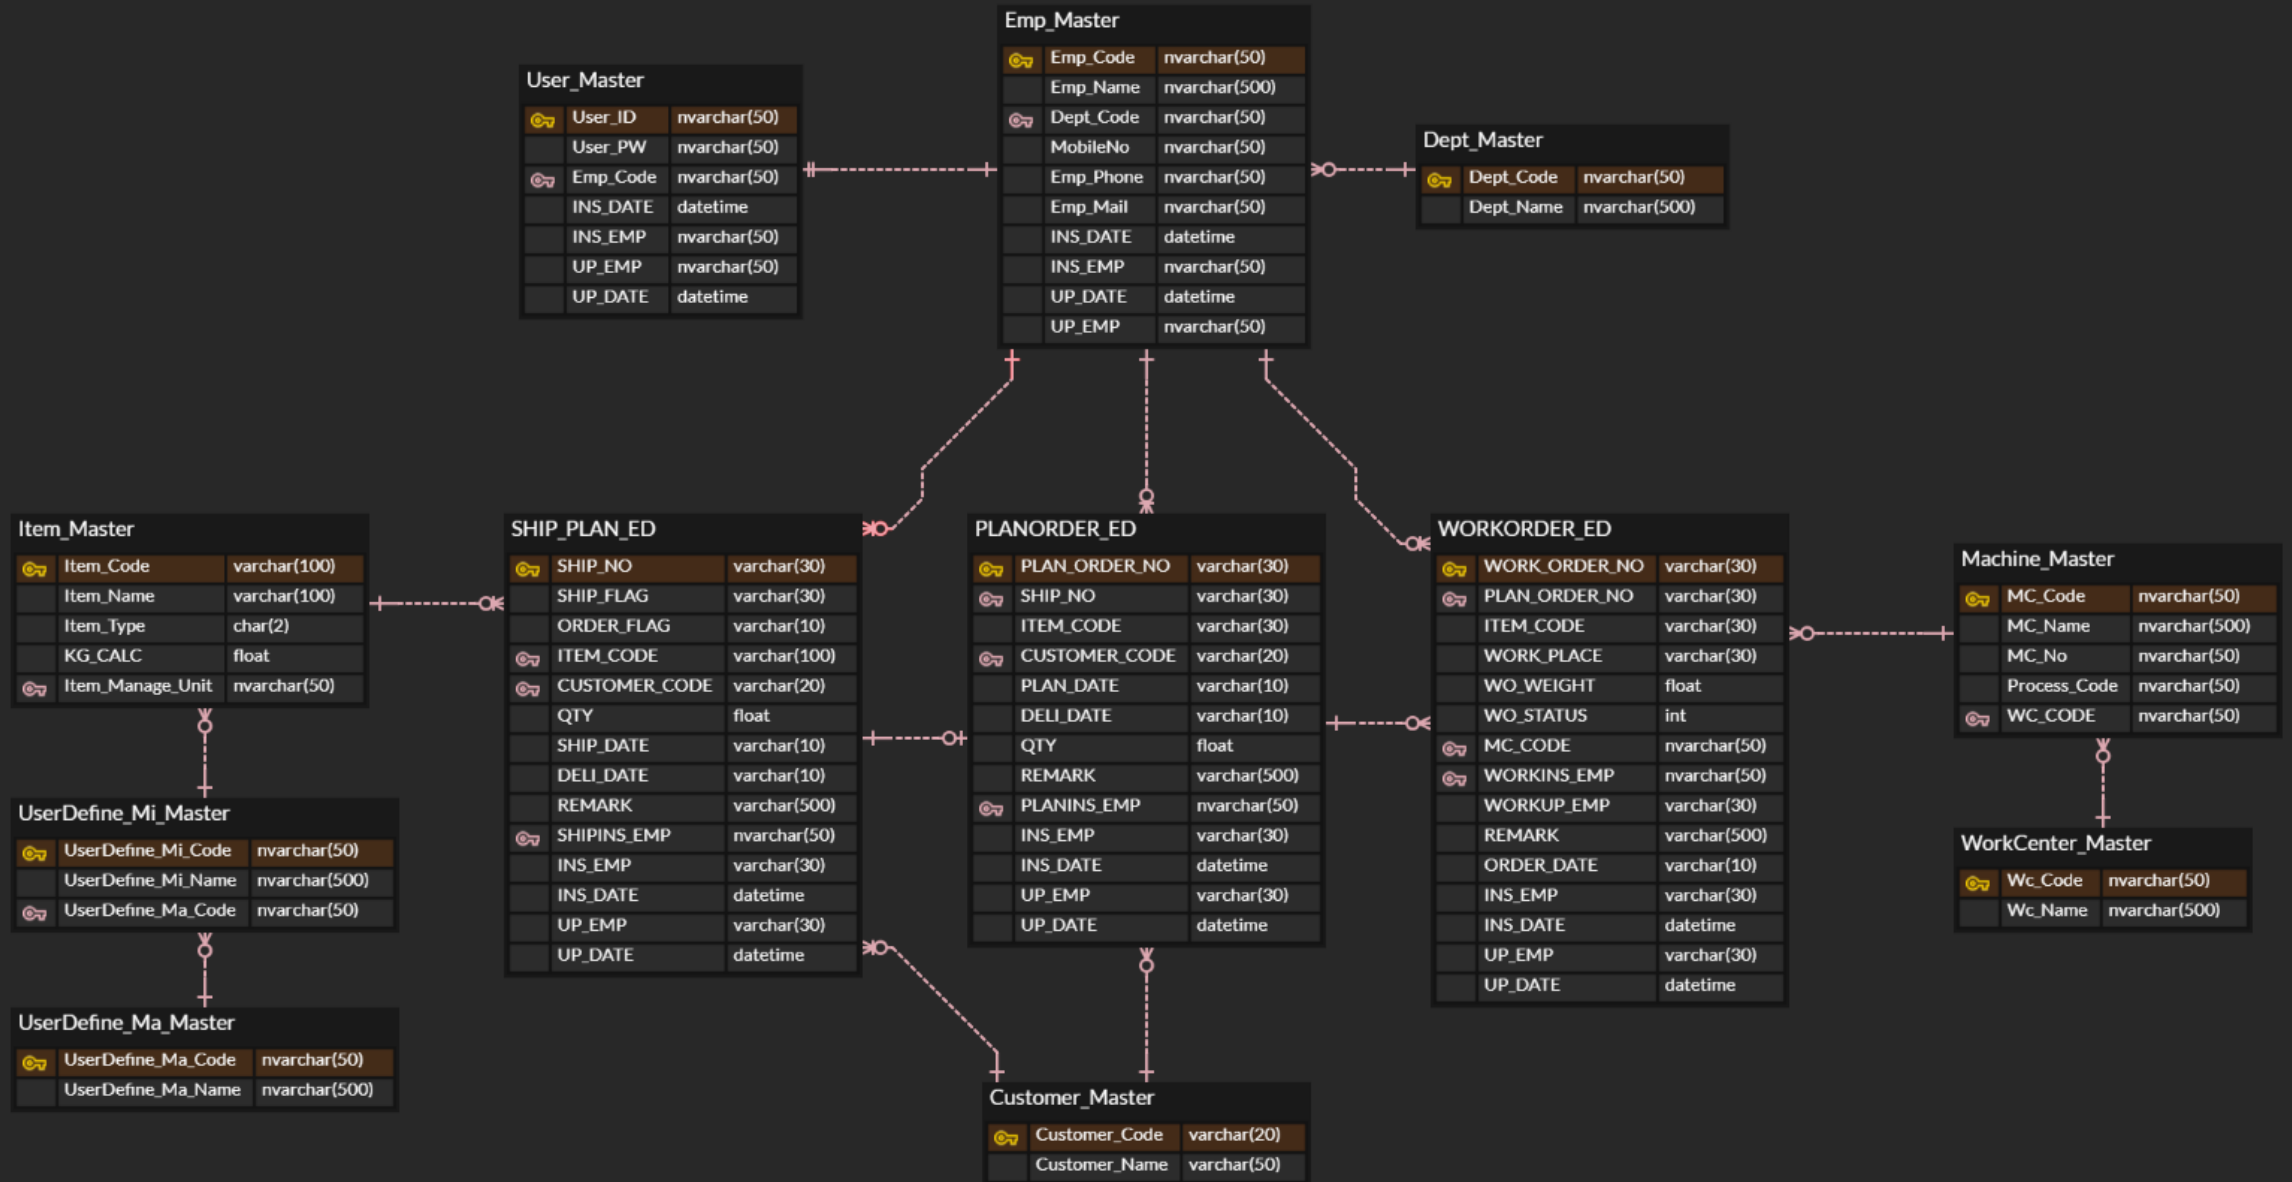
Emp_Master

| Emp_Code | nvarchar(50) |
|---|---|
| Emp_Name | nvarchar(500) |
| Dept_Code | nvarchar(50) |
| MobileNo | nvarchar(50) |
| Emp_Phone | nvarchar(50) |
| Emp_Mail | nvarchar(50) |
| INS_DATE | datetime |
| INS_EMP | nvarchar(50) |
| UP_DATE | datetime |
| UP_EMP | nvarchar(50) |

User_Master

| User_ID | nvarchar(50) |
|---|---|
| User_PW | nvarchar(50) |
| Emp_Code | nvarchar(50) |
| INS_DATE | datetime |
| INS_EMP | nvarchar(50) |
| UP_EMP | nvarchar(50) |
| UP_DATE | datetime |

Dept_Master

| Dept_Code | nvarchar(50) |
|---|---|
| Dept_Name | nvarchar(500) |

Item_Master

| Item_Code | varchar(100) |
|---|---|
| Item_Name | varchar(100) |
| Item_Type | char(2) |
| KG_CALC | float |
| Item_Manage_Unit | nvarchar(50) |

SHIP_PLAN_ED

| SHIP_NO | varchar(30) |
|---|---|
| SHIP_FLAG | varchar(30) |
| ORDER_FLAG | varchar(10) |
| ITEM_CODE | varchar(100) |
| CUSTOMER_CODE | varchar(20) |
| QTY | float |
| SHIP_DATE | varchar(10) |
| DELI_DATE | varchar(10) |
| REMARK | varchar(500) |
| SHIPINS_EMP | nvarchar(50) |
| INS_EMP | varchar(30) |
| INS_DATE | datetime |
| UP_EMP | varchar(30) |
| UP_DATE | datetime |

PLANORDER_ED

| PLAN_ORDER_NO | varchar(30) |
|---|---|
| SHIP_NO | varchar(30) |
| ITEM_CODE | varchar(30) |
| CUSTOMER_CODE | varchar(20) |
| PLAN_DATE | varchar(10) |
| DELI_DATE | varchar(10) |
| QTY | float |
| REMARK | varchar(500) |
| PLANINS_EMP | nvarchar(50) |
| INS_EMP | varchar(30) |
| INS_DATE | datetime |
| UP_EMP | varchar(30) |
| UP_DATE | datetime |

WORKORDER_ED

| WORK_ORDER_NO | varchar(30) |
|---|---|
| PLAN_ORDER_NO | varchar(30) |
| ITEM_CODE | varchar(30) |
| WORK_PLACE | varchar(30) |
| WO_WEIGHT | float |
| WO_STATUS | int |
| MC_CODE | nvarchar(50) |
| WORKINS_EMP | nvarchar(50) |
| WORKUP_EMP | varchar(30) |
| REMARK | varchar(500) |
| ORDER_DATE | varchar(10) |
| INS_EMP | varchar(30) |
| INS_DATE | datetime |
| UP_EMP | varchar(30) |
| UP_DATE | datetime |

Machine_Master

| MC_Code | nvarchar(50) |
|---|---|
| MC_Name | nvarchar(500) |
| MC_No | nvarchar(50) |
| Process_Code | nvarchar(50) |
| WC_CODE | nvarchar(50) |

UserDefine_Mi_Master

| UserDefine_Mi_Code | nvarchar(50) |
|---|---|
| UserDefine_Mi_Name | nvarchar(500) |
| UserDefine_Ma_Code | nvarchar(50) |

WorkCenter_Master

| Wc_Code | nvarchar(50) |
|---|---|
| Wc_Name | nvarchar(500) |

UserDefine_Ma_Master

| UserDefine_Ma_Code | nvarchar(50) |
|---|---|
| UserDefine_Ma_Name | nvarchar(500) |

Customer_Master

| Customer_Code | varchar(20) |
|---|---|
| Customer_Name | varchar(50) |